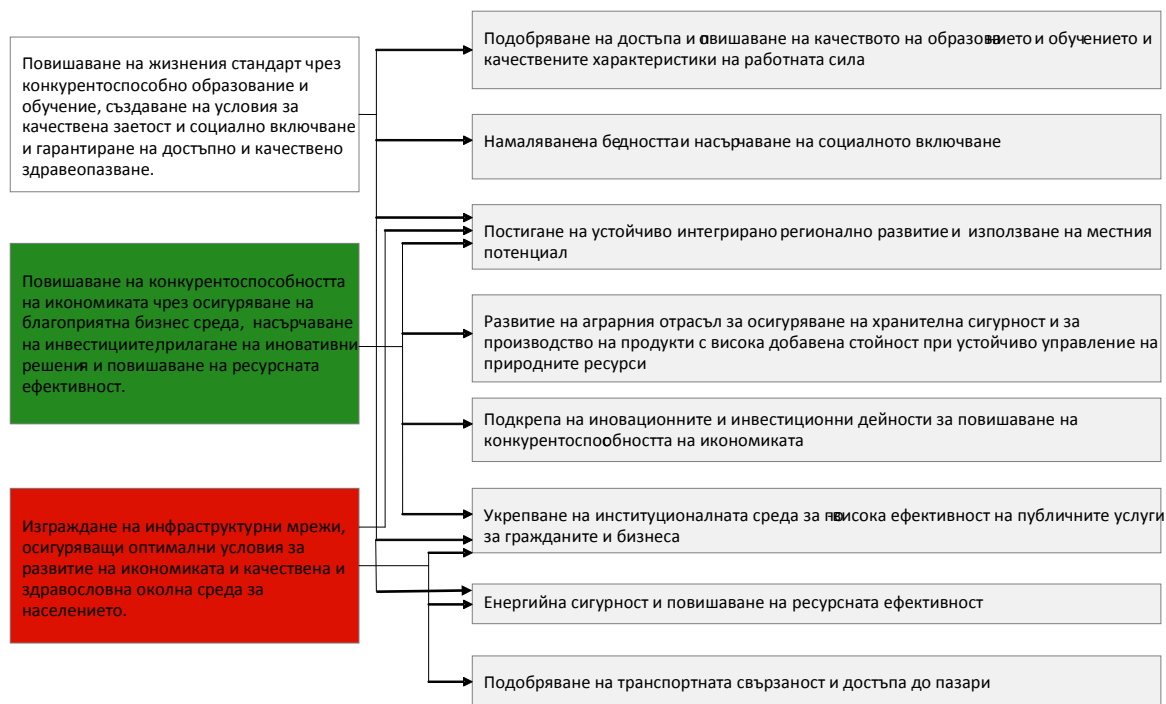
Повишаване на жизнения стандарт чрез конкурентоспособно образование и обучение, създаване на условия за качествена заетост и социално включване и гарантиране на достъпно и качествено здравеопазване.

Повишаване на конкурентоспособността на икономиката чрез осигуряване на благоприятна бизнес среда, насърчаване на инвестициите, прилагане на иновативни решения и повишаване на ресурсната ефективност.

Изграждане на инфраструктурни мрежи, осигуряващи оптимални условия за развитие на икономиката и качествена и здравословна околна среда за населението.

Подобряване на достъпа и повишаване на качеството на образованието и обучението и качествените характеристики на работната сила

Намаляване на бедността и насърчаване на социалното включване

Постигане на устойчиво интегрирано регионално развитие и използване на местния потенциал

Развитие на аграрния отрасъл за осигуряване на хранителна сигурност и за производство на продукти с висока добавена стойност при устойчиво управление на природните ресурси

Подкрепа на иновационните и инвестиционни дейности за повишаване на конкурентоспособността на икономиката

Укрепване на институционалната среда за по-висока ефективност на публичните услуги за гражданите и бизнеса

Енергийна сигурност и повишаване на ресурсната ефективност

Подобряване на транспортната свързаност и достъпа до пазари